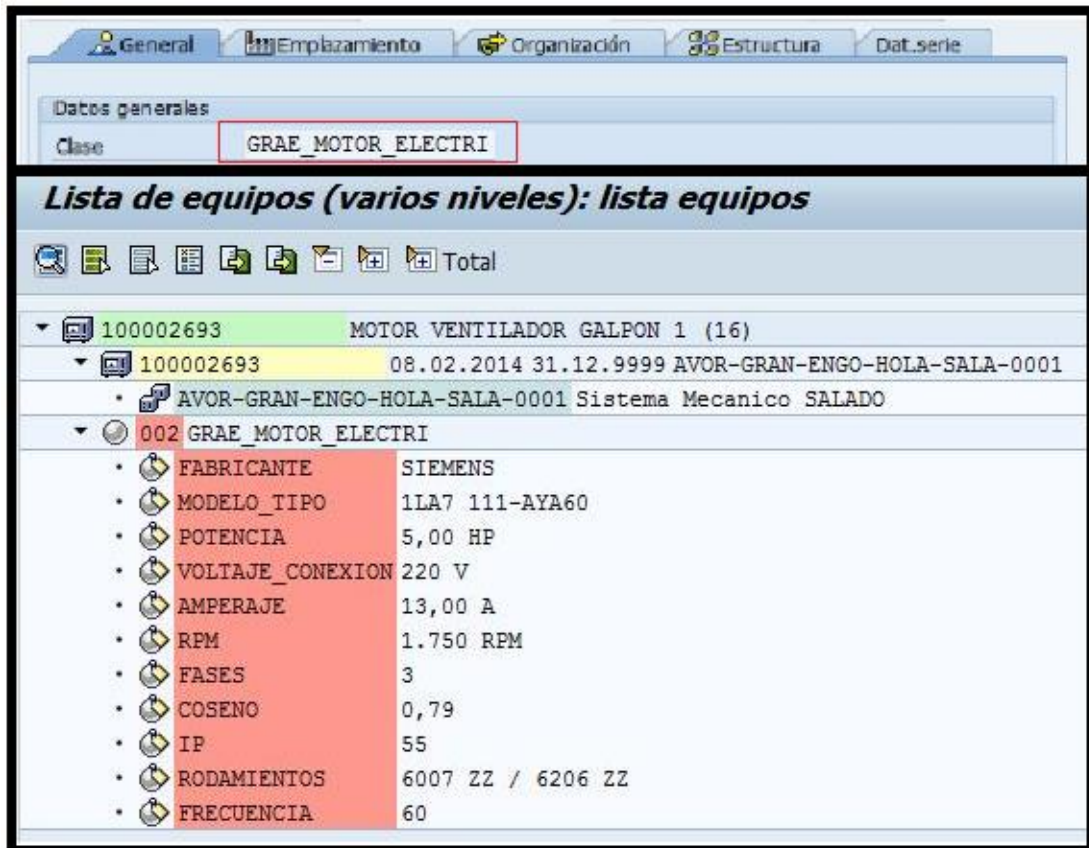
General Emplazamiento Organización Estructura Dat.serie

Datos generales
Clase GRAE_MOTOR_ELECTRI

Lista de equipos (varios niveles): lista equipos

Total

100002693 MOTOR VENTILADOR GALPON 1 (16)
100002693 08.02.2014 31.12.9999 AVOR-GRAN-ENGO-HOLA-SALA-0001
AVOR-GRAN-ENGO-HOLA-SALA-0001 Sistema Mecanico SALADO
002 GRAE_MOTOR_ELECTRI

| | |
|---|---|
| FABRICANTE | SIEMENS |
| MODELO_TIPO | 1LA7 111-AYA60 |
| POTENCIA | 5,00 HP |
| VOLTAJE_CONEXION | 220 V |
| AMPERAJE | 13,00 A |
| RPM | 1.750 RPM |
| FASES | 3 |
| COSENO | 0,79 |
| IP | 55 |
| RODAMIENTOS | 6007 ZZ / 6206 ZZ |
| FRECUENCIA | 60 |